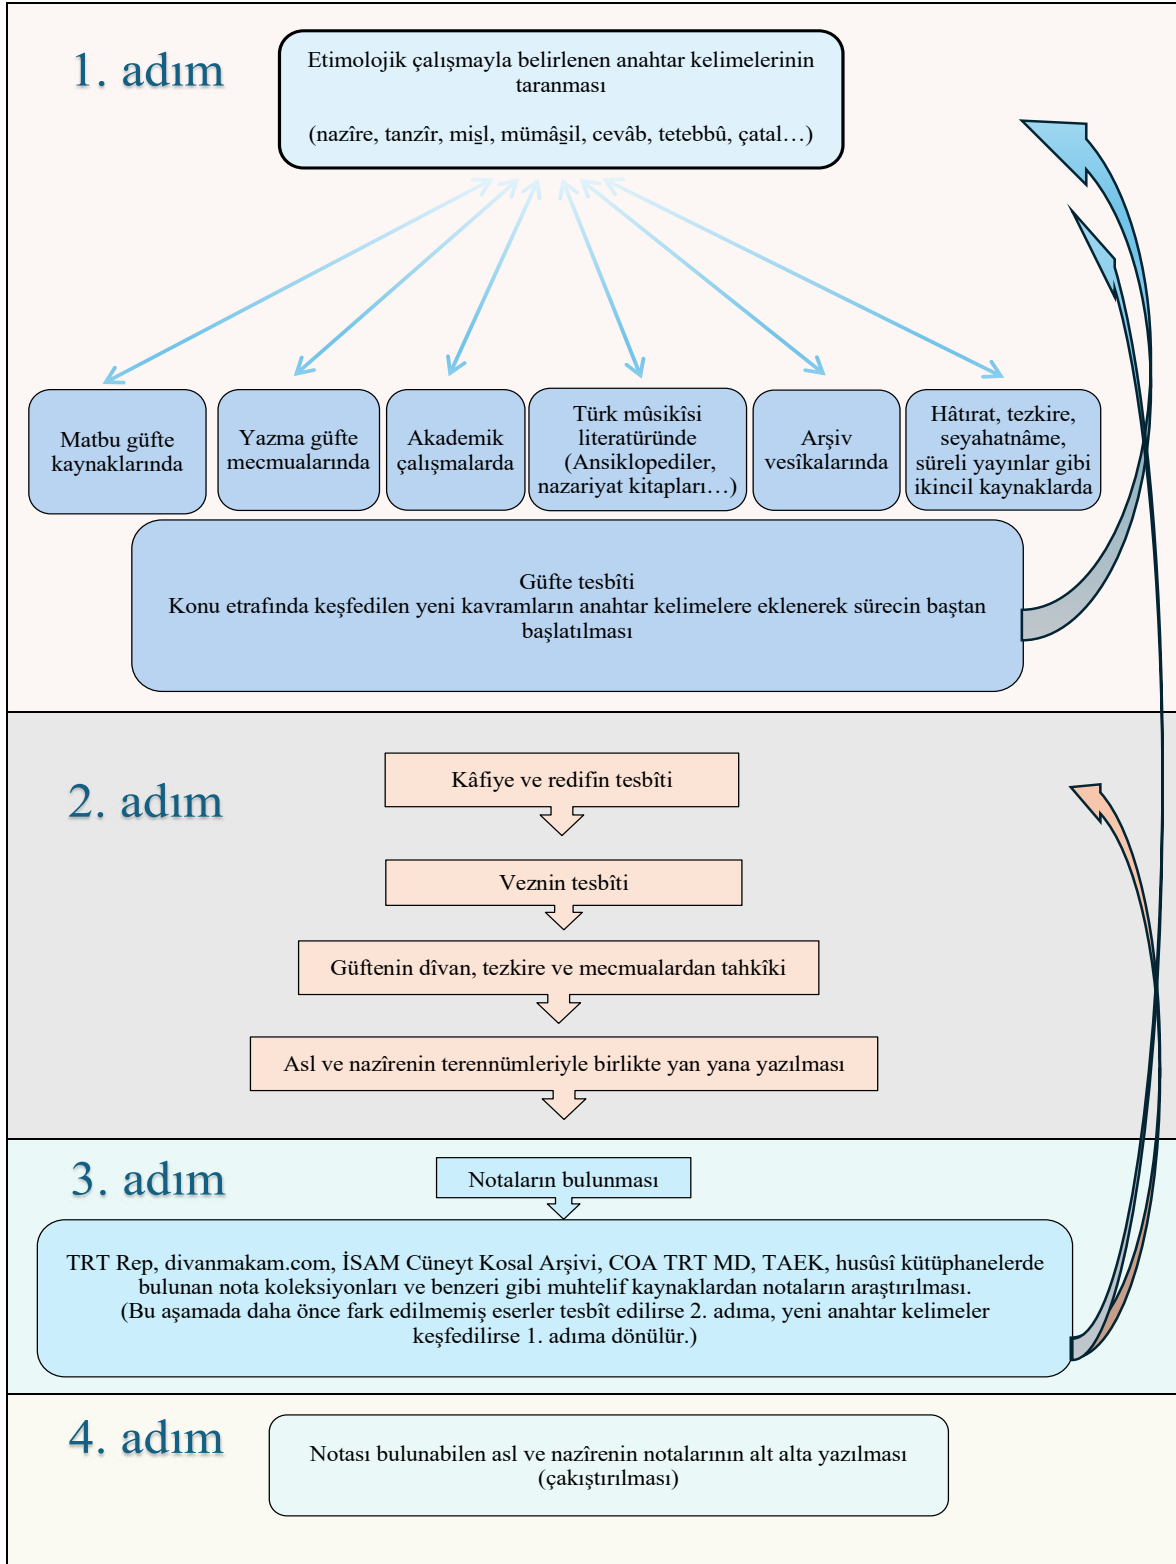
1. adım

Etimolojik çalışmayla belirlenen anahtar kelimelerinin taranması

(nazîre, tanzîr, misl, mümâsil, cevâb, tetebbû, çatal…)

Matbu güfte kaynaklarında

Yazma güfte mecmualarında

Akademik çalışmalarda

Türk mûsikîsi literatüründe (Ansiklopediler, nazariyat kitapları…)

Arşiv vesîkalarında

Hâtırat, tezkire, seyahatnâme, süreli yayınlar gibi ikincil kaynaklarda

Güfte tesbîti
Konu etrafında keşfedilen yeni kavramların anahtar kelimelere eklenerek sürecin baştan başlatılması

2. adım

Kâfiye ve redifin tesbîti

Veznin tesbîti

Güftenin dîvan, tezkire ve mecmualardan tahkîki

Asl ve nazîrenin terennümleriyle birlikte yan yana yazılması

3. adım

Notaların bulunması

TRT Rep, divanmakam.com, İSAM Cüneyt Kosal Arşivi, COA TRT MD, TAEK, husûsî kütüphanelerde bulunan nota koleksiyonları ve benzeri gibi muhtelif kaynaklardan notaların araştırılması.
(Bu aşamada daha önce fark edilmemiş eserler tesbît edilirse 2. adıma, yeni anahtar kelimeler keşfedilirse 1. adıma dönülür.)

4. adım

Notası bulunabilen asl ve nazîrenin notalarının alt alta yazılması (çakıştırılması)